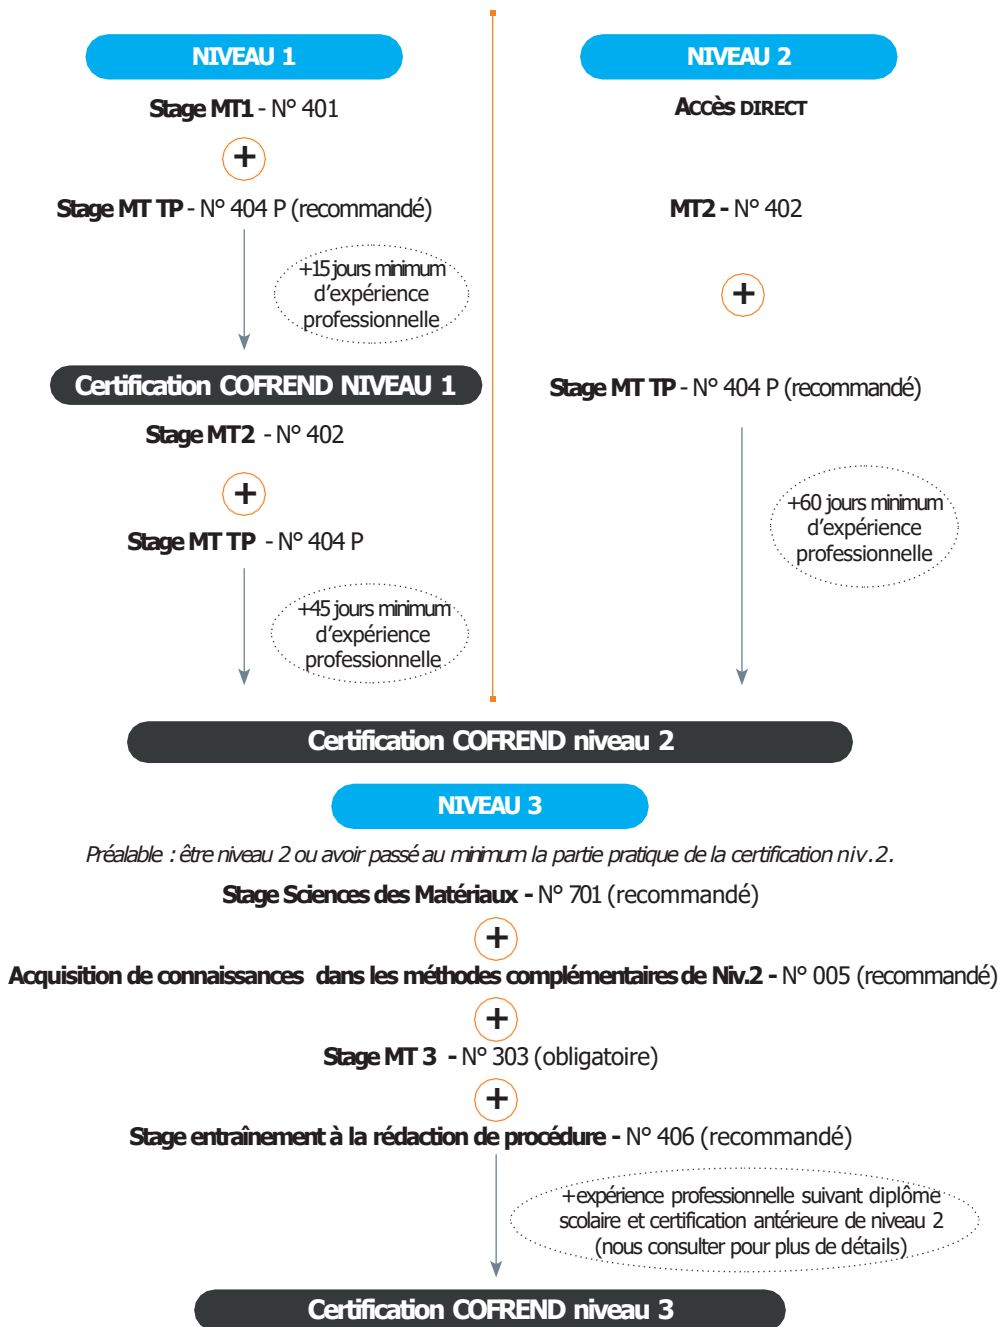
NIVEAU 1

Stage MT1 - N° 401

+

Stage MT TP - N° 404 P (recommandé)

+15 jours minimum d'expérience professionnelle

Certification COFREND NIVEAU 1

Stage MT2 - N° 402

+

Stage MT TP - N° 404 P

+45 jours minimum d'expérience professionnelle

NIVEAU 2

Accès direct

MT2 - N° 402

+

Stage MT TP - N° 404 P (recommandé)

+60 jours minimum d'expérience professionnelle

Certification COFREND niveau 2

NIVEAU 3

Préalable : être niveau 2 ou avoir passé au minimum la partie pratique de la certification niv.2.

Stage Sciences des Matériaux - N° 701 (recommandé)

+

Acquisition de connaissances dans les méthodes complémentaires de Niv.2 - N° 005 (recommandé)

+

Stage MT 3 - N° 303 (obligatoire)

+

Stage entraînement à la rédaction de procédure - N° 406 (recommandé)

+expérience professionnelle suivant diplôme scolaire et certification antérieure de niveau 2 (nous consulter pour plus de détails)

Certification COFREND niveau 3